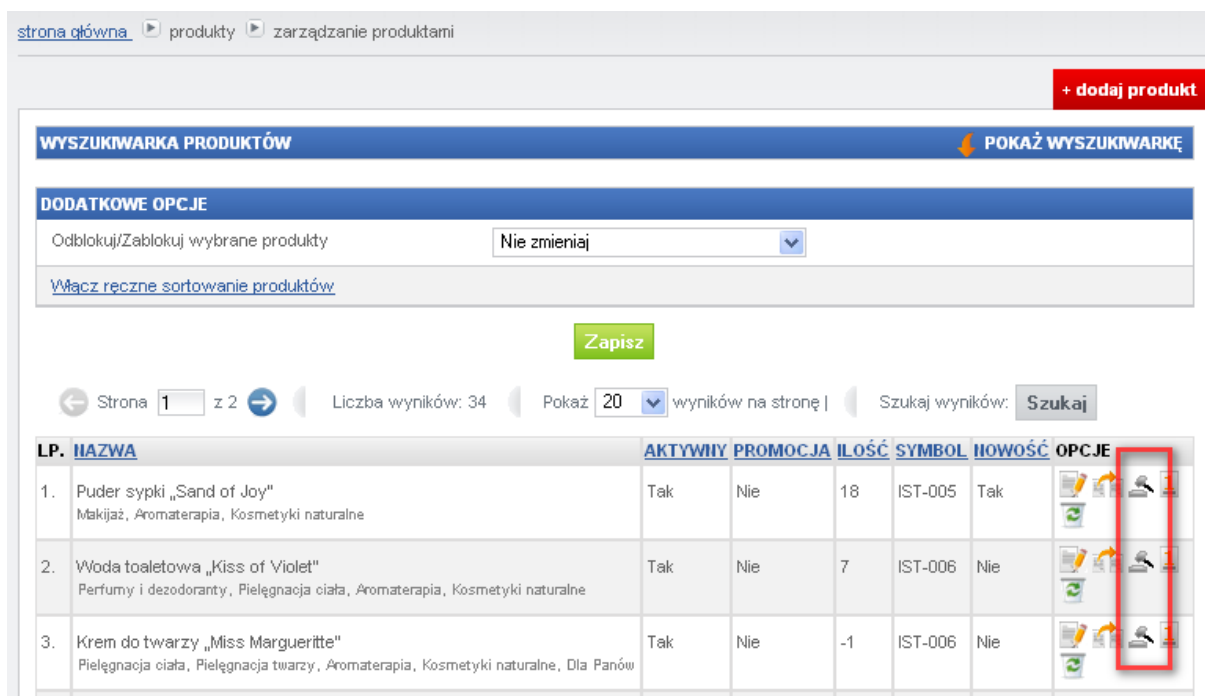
strona główna produkty zarządzanie produktami

+ dodaj produkt

WYSZUKIWARKA PRODUKTÓW

POKAŻ WYSZUKIWARKĘ

DODATKOWE OPCJE

Odblokuj/Zablokuj wybrane produkty

Nie zmieniaj

Włącz ręczne sortowanie produktów

Zapisz

Strona 1 z 2 | Liczba wyników: 34 | Pokaż 20 wyników na stronę | Szukaj wyników: Szukaj

| LP. | NAZWA | AKTYWNY | PROMOCJA | ILOŚĆ | SYMBOL | NOWOŚĆ | OPCJE |
|---|---|---|---|---|---|---|---|
| 1. | Puder sypki „Sand of Joy" Makijaż, Aromaterapia, Kosmetyki naturalne | Tak | Nie | 18 | IST-005 | Tak | |
| 2. | Woda toaletowa „Kiss of Violet" Perfumy i dezodoranty, Pielęgnacja ciała, Aromaterapia, Kosmetyki naturalne | Tak | Nie | 7 | IST-006 | Nie | |
| 3. | Krem do twarzy „Miss Margueritte" Pielęgnacja ciała, Pielęgnacja twarzy, Aromaterapia, Kosmetyki naturalne, Dla Panów | Tak | Nie | -1 | IST-006 | Nie | |